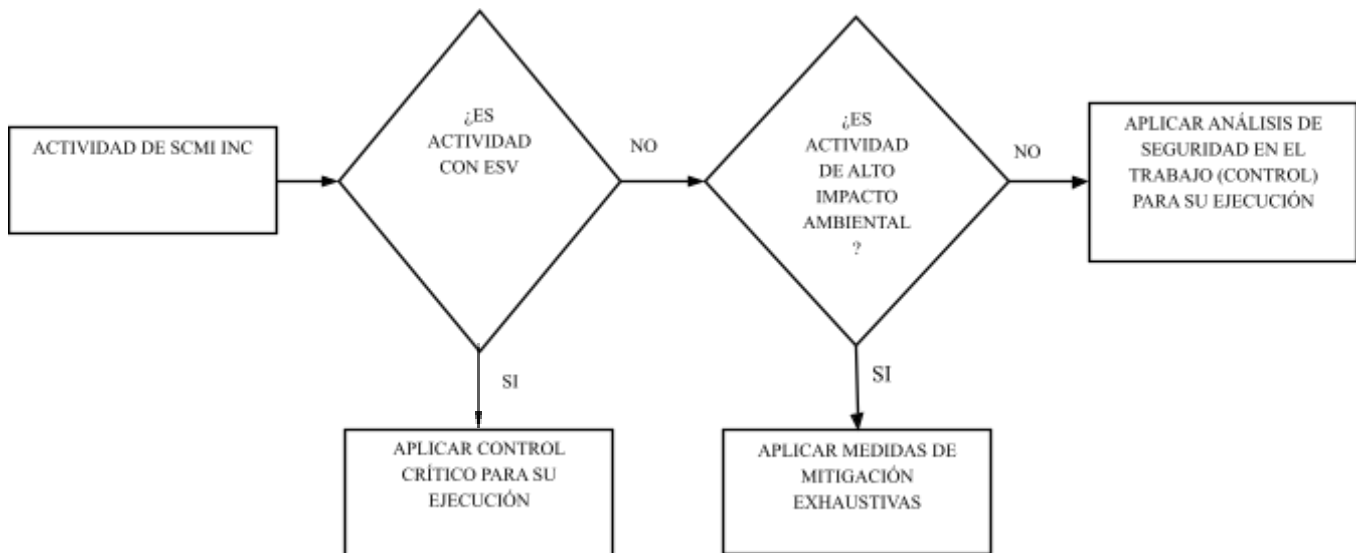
ACTIVIDAD DE SCMI INC

¿ES ACTIVIDAD CON ESV

NO

¿ES ACTIVIDAD DE ALTO IMPACTO AMBIENTAL ?

NO

APLICAR ANÁLISIS DE SEGURIDAD EN EL TRABAJO (CONTROL) PARA SU EJECUCIÓN

SI

APLICAR CONTROL CRÍTICO PARA SU EJECUCIÓN

SI

APLICAR MEDIDAS DE MITIGACIÓN EXHAUSTIVAS